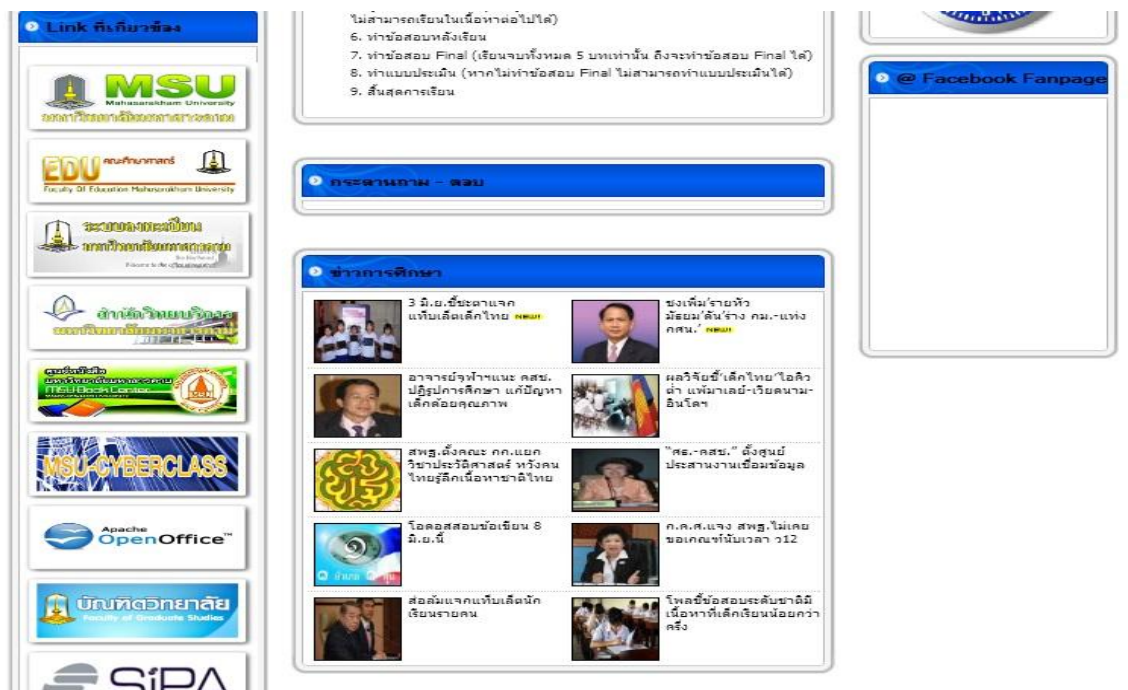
Link ที่เกี่ยวข้อง

MSU
Mahasarakham University
มหาวิทยาลัยมหาสารคาม

EDU คณะศึกษาศาสตร์
Faculty Of Education Mahasarakham University

ระบบลงทะเบียน
มหาวิทยาลัยมหาสารคาม

สำนักวิทยบริการ
มหาวิทยาลัยมหาสารคาม

ศูนย์หนังสือ
มหาวิทยาลัยมหาสารคาม
MSU Book Center

MSU-CYBERCLASS

Apache OpenOffice™

บัณฑิตวิทยาลัย
Faculty of Graduate Studies

SiPA

ไม่สามารถเรียนในเนื้อหาต่อไปได้)
6. ทำข้อสอบหลังเรียน
7. ทำข้อสอบ Final (เรียนจบทั้งหมด 5 บทเท่านั้น ถึงจะทำข้อสอบ Final ได้)
8. ทำแบบประเมิน (หากไม่ทำข้อสอบ Final ไม่สามารถทำแบบประเมินได้)
9. สิ้นสุดการเรียน

กระดานถาม - ตอบ

ข่าวการศึกษา

3 มิ.ย.ชี้ชะตาแจกแท็บเล็ตเด็กไทย NEW!

ชงเพิ่ม'รายหัว มัธยม'ดัน'ร่าง กม.-แท่ง กศน.' NEW!

อาจารย์จุฬาฯแนะ คสช. ปฏิรูปการศึกษา แก้ปัญหาเด็กด้อยคุณภาพ

ผลวิจัยชี้'เด็กไทย'ไอคิวต่ำ แพ้มาเลย์-เวียดนาม-อินโดฯ

สพฐ.ตั้งคณะ กก.แยกวิชาประวัติศาสตร์ หวังคนไทยรู้ลึกเนื้อหาชาติไทย

"ศธ.-คสช." ตั้งศูนย์ประสานงานเชื่อมข้อมูล

โอดอสสอบข้อเขียน 8 มิ.ย.นี้

ก.ค.ศ.แจง สพฐ.ไม่เคยขอเกณฑ์นับเวลา ว12

ส่อล้มแจกแท็บเล็ตนักเรียนรายคน

โพลชี้ข้อสอบระดับชาติมีเนื้อหาที่เด็กเรียนน้อยกว่าครึ่ง

@ Facebook Fanpage